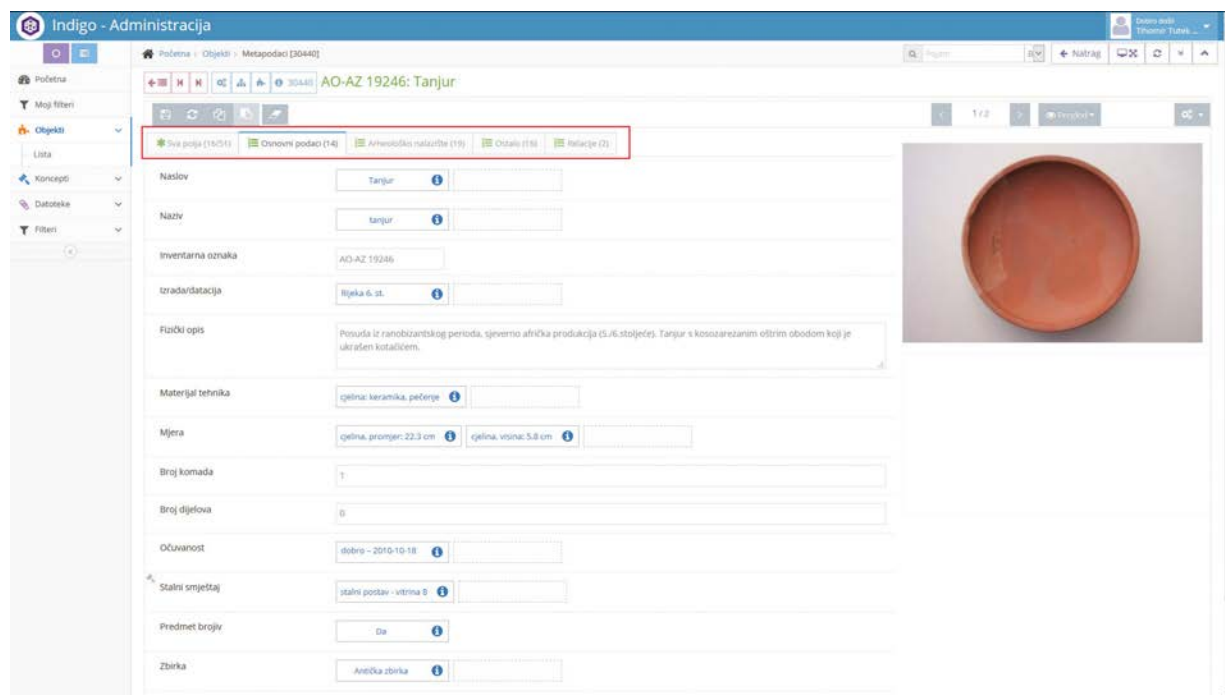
Indigo - Administracija

Dobro došli
Tihomir Tutek

Početna
Moji filteri
Objekti
Lista
Koncepti
Datoteke
Filteri

Početna › Objekti › Metapodaci [30440]

Pojam

Natrag

30440 AO-AZ 19246: Tanjur

1/2

Pregled

Sva polja (16/51) | Osnovni podaci (14) | Arheološko nalazište (19) | Ostalo (15) | Relacije (2)

Naslov
Tanjur

Naziv
tanjur

Inventarna oznaka
AO-AZ 19246

Izrada/datacija
Rijeka 6. st.

Fizički opis
Posuda iz ranobizantskog perioda, sjeverno afrička produkcija (5./6.stoljeće). Tanjur s kosozarezanim oštrim obodom koji je ukrašen kotačićem.

Materijal tehnika
cjelina: keramika, pečenje

Mjera
cjelina, promjer: 22.3 cm | cjelina, visina: 5.8 cm

Broj komada
1

Broj dijelova
0

Očuvanost
dobro – 2010-10-18

Stalni smještaj
stalni postav - vitrina 8

Predmet brojiv
Da

Zbirka
Antička zbirka